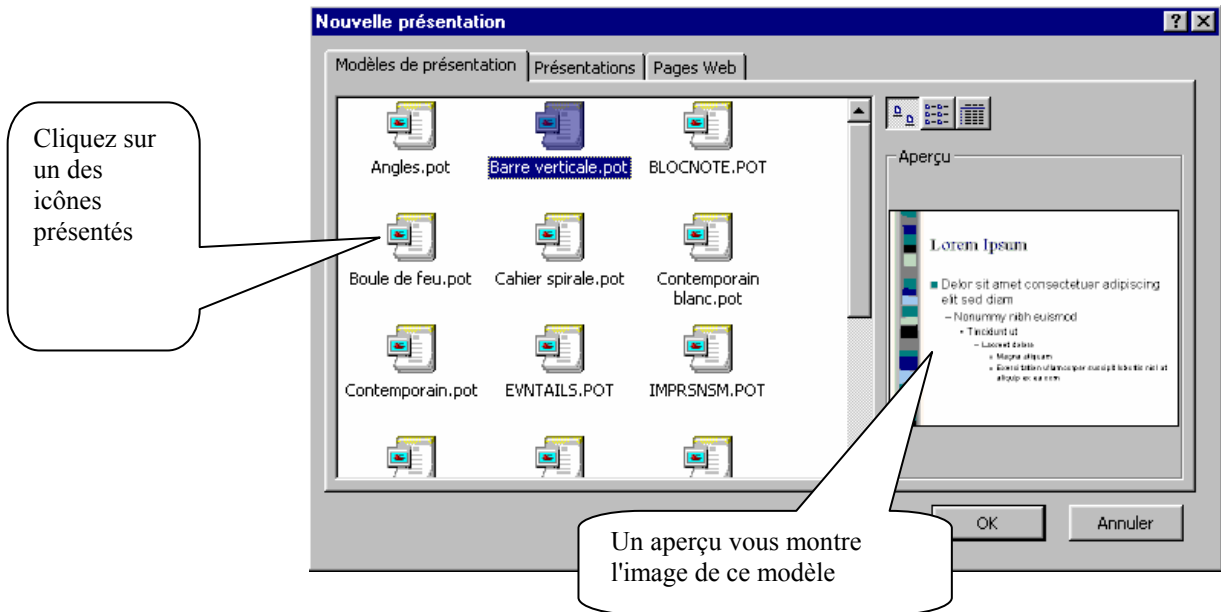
Nouvelle présentation

?

Modèles de présentation | Présentations | Pages Web

Cliquez sur un des icônes présentés

Angles.pot

Barre verticale.pot

BLOCNOTE.POT

Boule de feu.pot

Cahier spirale.pot

Contemporain blanc.pot

Contemporain.pot

EVNTAILS.POT

IMPRSNSM.POT

Aperçu

Lorem Ipsum

Delor sit amet consectetuer adipiscing elit sed diam

– Nonummy nibh euismod

• Tincidunt ut

– Laoreet dolore

» Magna aliquam

» Exerci tation ullamcorper suscipit lobortis nisl ut aliquip ex ea com

OK

Annuler

Un aperçu vous montre l'image de ce modèle